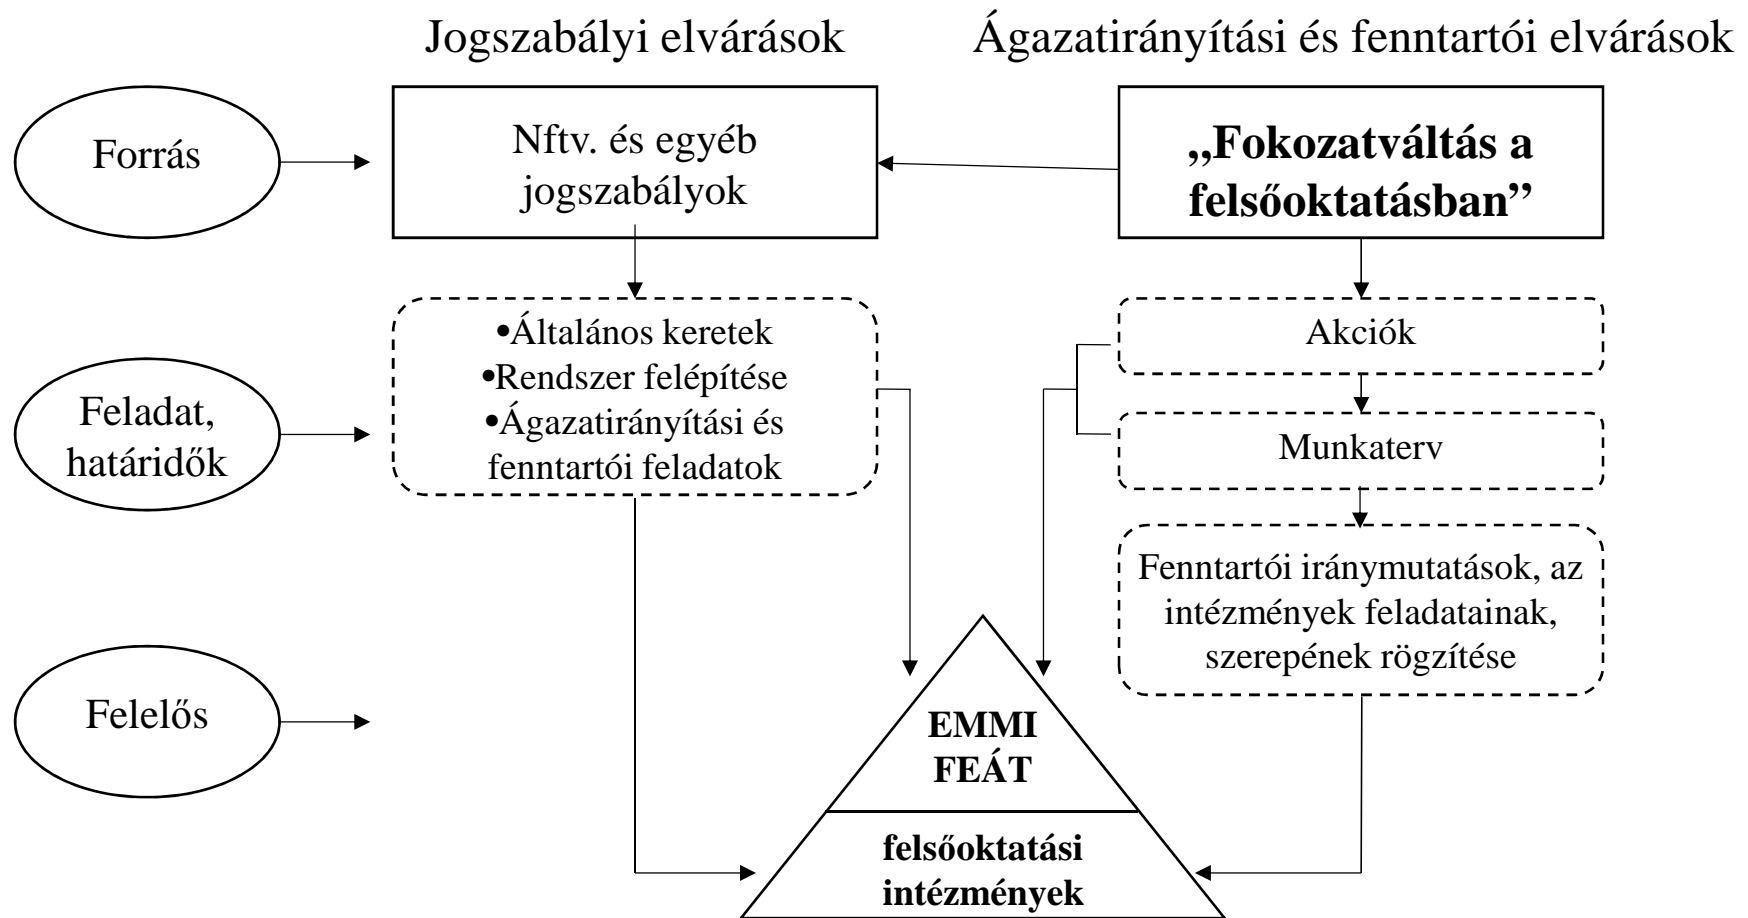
Jogszabályi elvárások

Ágazatirányítási és fenntartói elvárások

Forrás

Nftv. és egyéb jogszabályok

„Fokozatváltás a felsőoktatásban”

•Általános keretek
•Rendszer felépítése
•Ágazatirányítási és fenntartói feladatok

Feladat, határidők

Akciók

Munkaterv

Fenntartói iránymutatások, az intézmények feladatainak, szerepének rögzítése

Felelős

EMMI
FEÁT

felsőoktatási intézmények